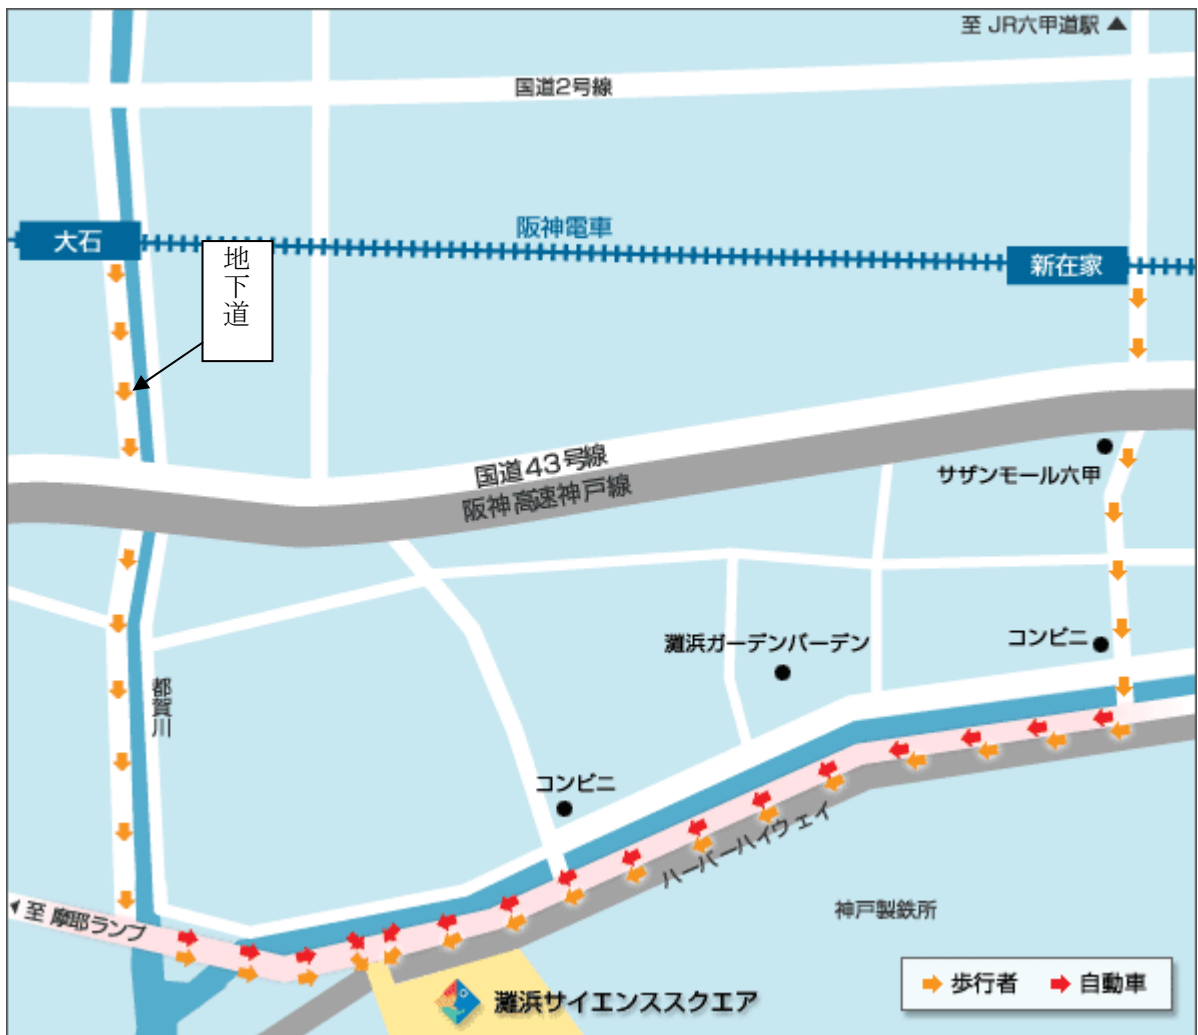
至 JR六甲道駅 ▲

国道2号線

大石

地下道

阪神電車

新在家

国道43号線
阪神高速神戸線

サザンモール六甲

灘浜ガーデンバーデン

コンビニ

都賀川

コンビニ

ハーバーハイウェイ

神戸製鉄所

◀至 摩耶ランプ

灘浜サイエンススクエア

歩行者 自動車